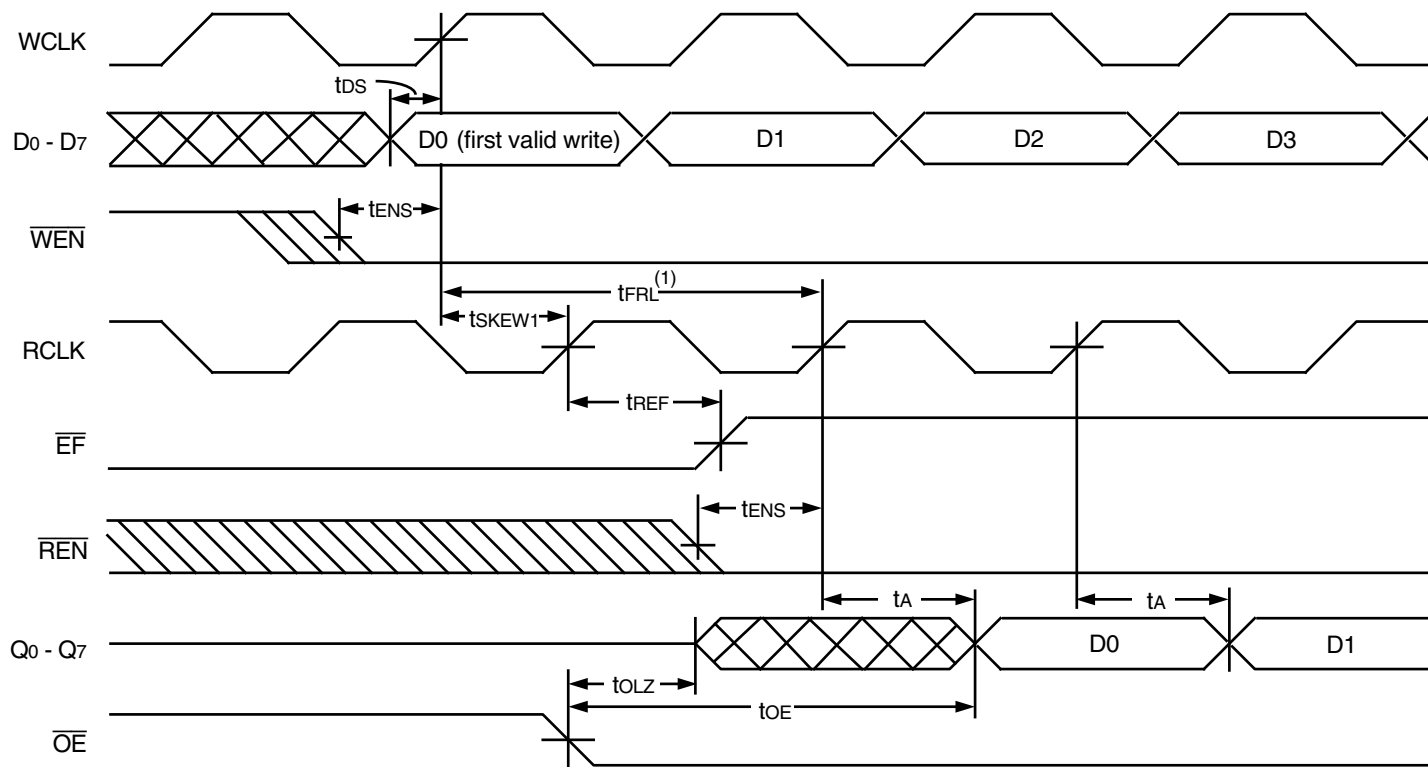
WCLK

$t_{DS}$

$D_0 - D_7$

D0 (first valid write)

D1

D2

D3

$t_{ENS}$

$\overline{WEN}$

$t_{FRL}^{(1)}$

$t_{SKEW1}$

RCLK

$t_{REF}$

$\overline{EF}$

$t_{ENS}$

$\overline{REN}$

$t_A$

$t_A$

$Q_0 - Q_7$

D0

D1

$t_{OLZ}$

$t_{OE}$

$\overline{OE}$